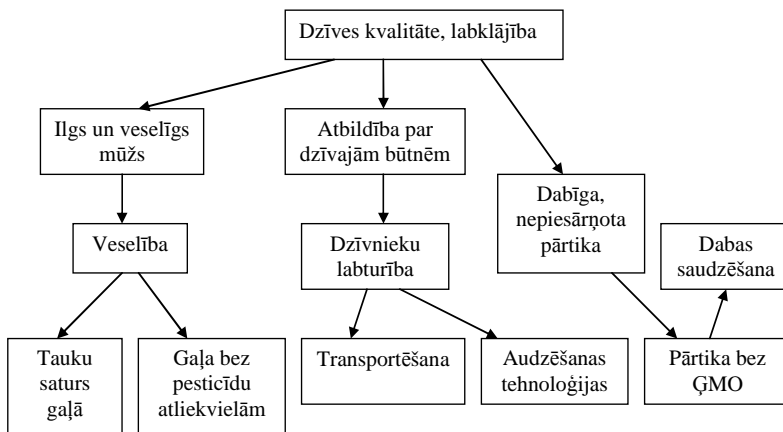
Dzīves kvalitāte, labklājība

Ilgs un veselīgs mūžs

Atbildība par dzīvajām būtnēm

Dabīga, nepiesārņota pārtika

Veselība

Dzīvnieku labturība

Dabas saudzēšana

Tauku saturs gaļā

Gaļa bez pesticīdu atliekvielām

Transportēšana

Audzēšanas tehnoloģijas

Pārtika bez ĢMO